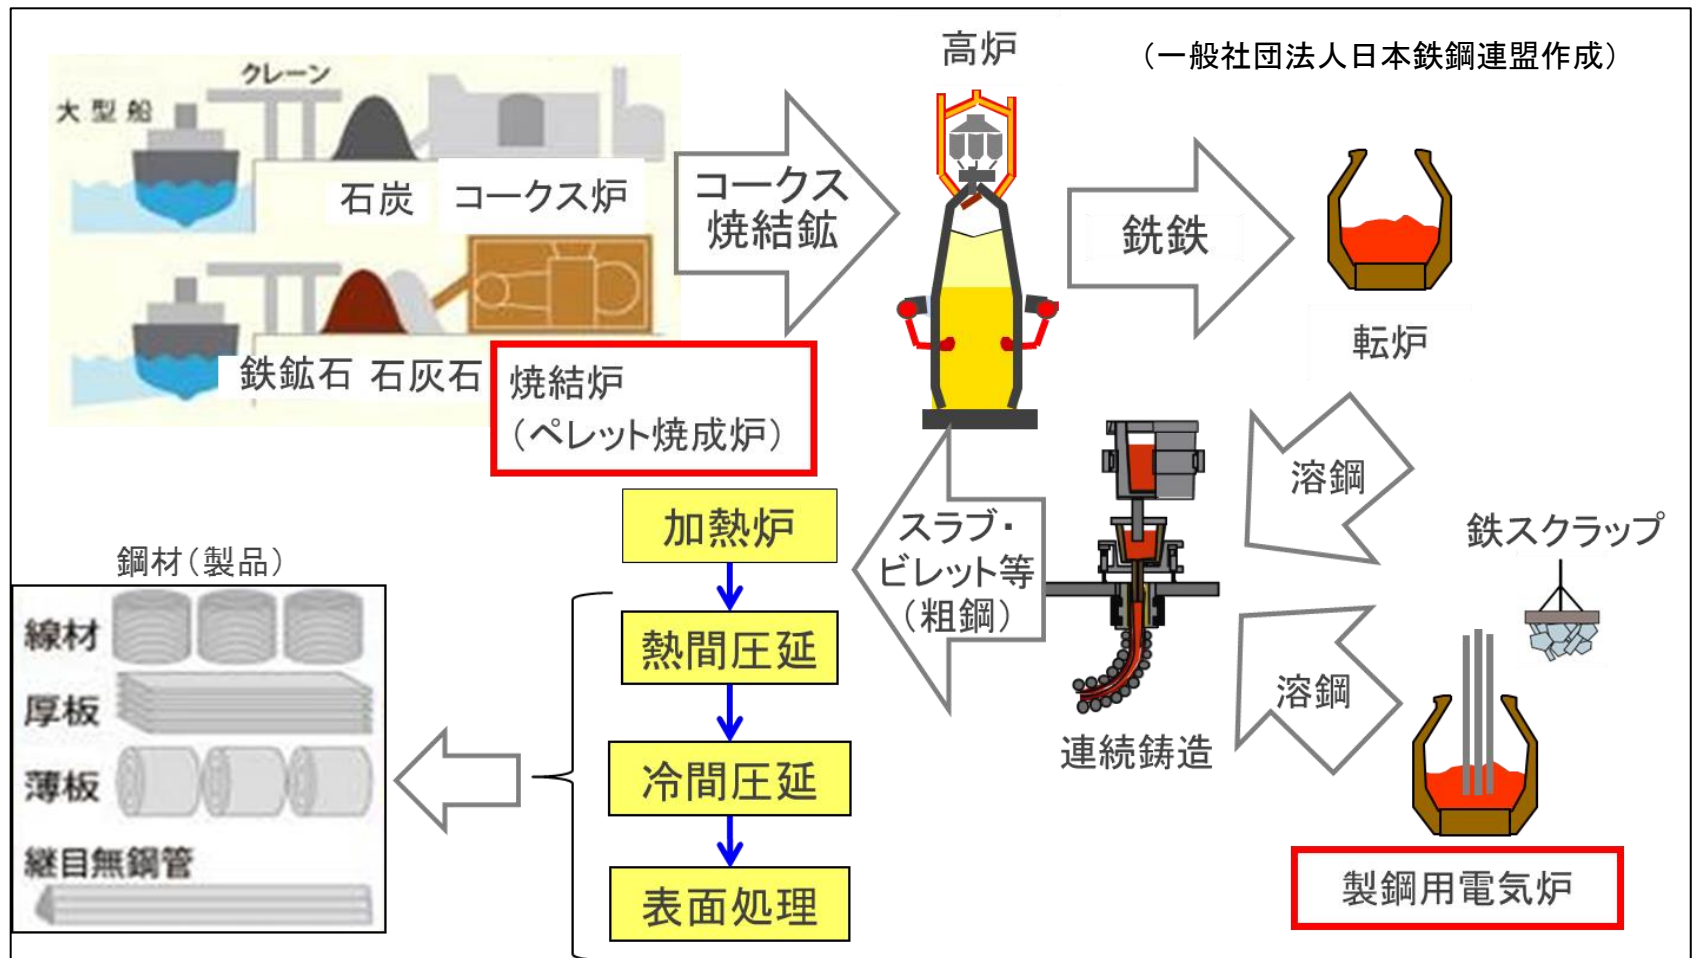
高炉

（一般社団法人日本鉄鋼連盟作成）

クレーン

大型船

石炭

コークス炉

鉄鉱石 石灰石

焼結炉
（ペレット焼成炉）

コークス
焼結鉱

銑鉄

転炉

溶鋼

鉄スクラップ

溶鋼

製鋼用電気炉

スラブ・
ビレット等
（粗鋼）

連続鋳造

加熱炉

熱間圧延

冷間圧延

表面処理

鋼材（製品）

線材

厚板

薄板

継目無鋼管